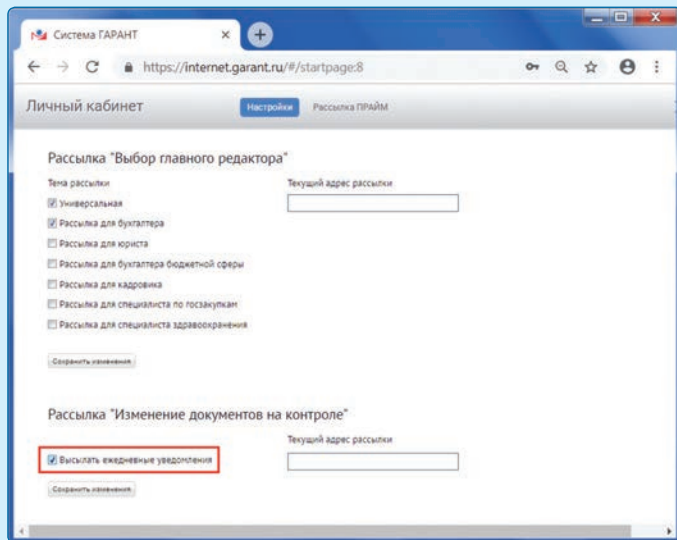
Система ГАРАНТ ×

https://internet.garant.ru/#/startpage:8

Личный кабинет

Настройки

Рассылка ПРАЙМ

Рассылка "Выбор главного редактора"

Тема рассылки

Текущий адрес рассылки

Универсальная

Рассылка для бухгалтера

Рассылка для юриста

Рассылка для бухгалтера бюджетной сферы

Рассылка для кадровика

Рассылка для специалиста по госзакупкам

Рассылка для специалиста здравоохранения

Сохранить изменения

Рассылка "Изменение документов на контроле"

Текущий адрес рассылки

Высылать ежедневные уведомления

Сохранить изменения